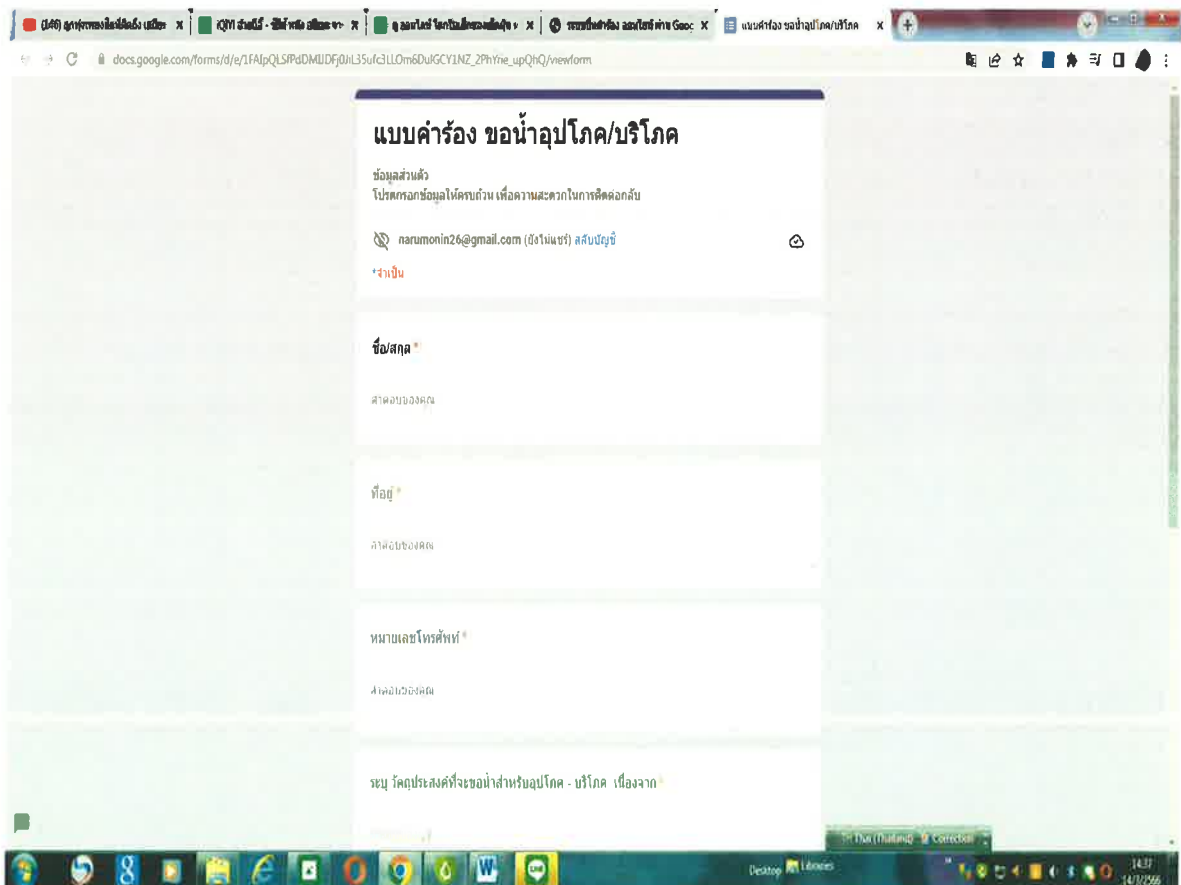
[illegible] × | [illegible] × | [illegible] × | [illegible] × | แบบคำร้อง ขอน้ำอุปโภค/บริโภค ×

docs.google.com/forms/d/e/1FAIpQLSfPdDMIJDFj0JrL35ufc3LLOm6DuIGCY1NZ_2PhYne_upQhQ/viewform

แบบคำร้อง ขอน้ำอุปโภค/บริโภค

ข้อมูลส่วนตัว
โปรดกรอกข้อมูลให้ครบถ้วน เพื่อความสะดวกในการติดต่อกลับ

narumonin26@gmail.com (ยังไม่แชร์) สลับบัญชี

* จำเป็น

ชื่อ/สกุล *

คำตอบของคุณ

ที่อยู่ *

คำตอบของคุณ

หมายเลขโทรศัพท์ *

คำตอบของคุณ

ระบุ วัตถุประสงค์ที่จะขอน้ำสำหรับอุปโภค - บริโภค เนื่องจาก *

Desktop Libraries

14:37
14/3/2566